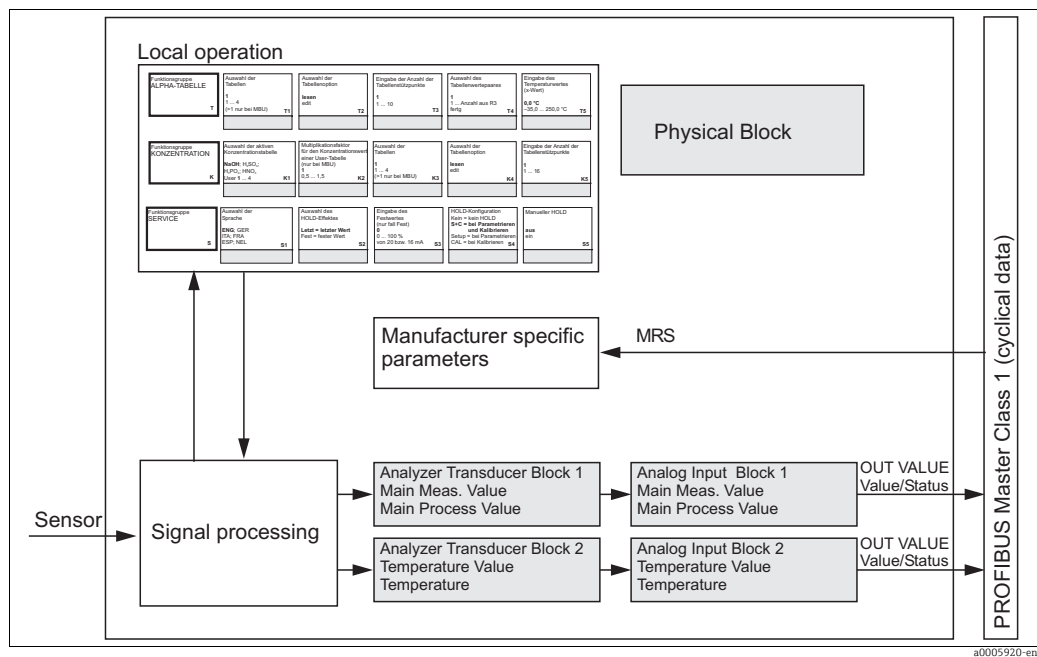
Local operation

Funktionsgruppe ALPHA-TABELLE T

Auswahl der Tabellen 1 1 ... 4 (=1 nur bei MBU) T1

Auswahl der Tabellenoption lesen edit T2

Eingabe der Anzahl der Tabellenstützpunkte 1 1 ... 10 T3

Auswahl des Tabellenwertepaares 1 1 ... Anzahl aus R3 fertig T4

Eingabe des Temperaturwertes (x-Wert) 0,0 °C –35,0 ... 250,0 °C T5

Funktionsgruppe KONZENTRATION K

Auswahl der aktiven Konzentrationstabelle NaOH; $H_2SO_4$; $H_3PO_4$; $HNO_3$ User 1 ... 4 K1

Multiplikationsfaktor für den Konzentrationswert einer User-Tabelle (nur bei MBU) 1 0,5 ... 1,5 K2

Auswahl der Tabellen 1 1 ... 4 (=1 nur bei MBU) K3

Auswahl der Tabellenoption lesen edit K4

Eingabe der Anzahl der Tabellenstützpunkte 1 1 ... 16 K5

Funktionsgruppe SERVICE S

Auswahl der Sprache ENG; GER ITA; FRA ESP; NEL S1

Auswahl des HOLD-Effektes Letzt = letzter Wert Fest = fester Wert S2

Eingabe des Festwertes (nur fall Fest) 0 0 ... 100 % von 20 bzw. 16 mA S3

HOLD-Konfiguration Kein = kein HOLD S+C = bei Parametrieren und Kalibrieren Setup = bei Parametrieren CAL = bei Kalibrieren S4

Manueller HOLD aus ein S5

Physical Block

Manufacturer specific parameters

MRS

PROFIBUS Master Class 1 (cyclical data)

Sensor

Signal processing

Analyzer Transducer Block 1
Main Meas. Value
Main Process Value

Analog Input Block 1
Main Meas. Value
Main Process Value

OUT VALUE
Value/Status

Analyzer Transducer Block 2
Temperature Value
Temperature

Analog Input Block 2
Temperature Value
Temperature

OUT VALUE
Value/Status

a0005920-en